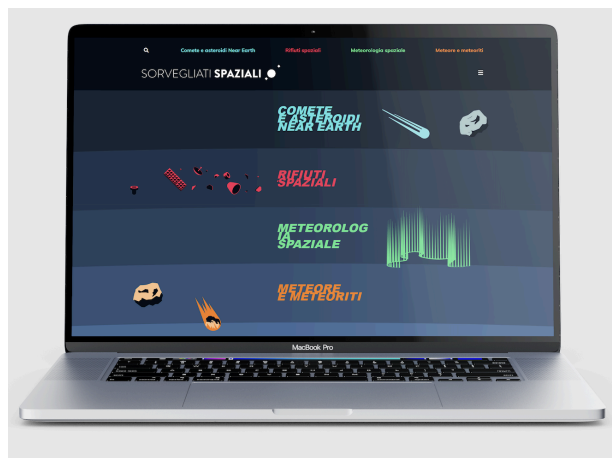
Comete e asteroidi Near Earth Rifiuti spaziali Meteorologia spaziale Meteore e meteoriti

SORVEGLIATI SPAZIALI

COMETE E ASTEROIDI NEAR EARTH

RIFIUTI SPAZIALI

METEOROLOGIA SPAZIALE

METEORE E METEORITI

MacBook Pro